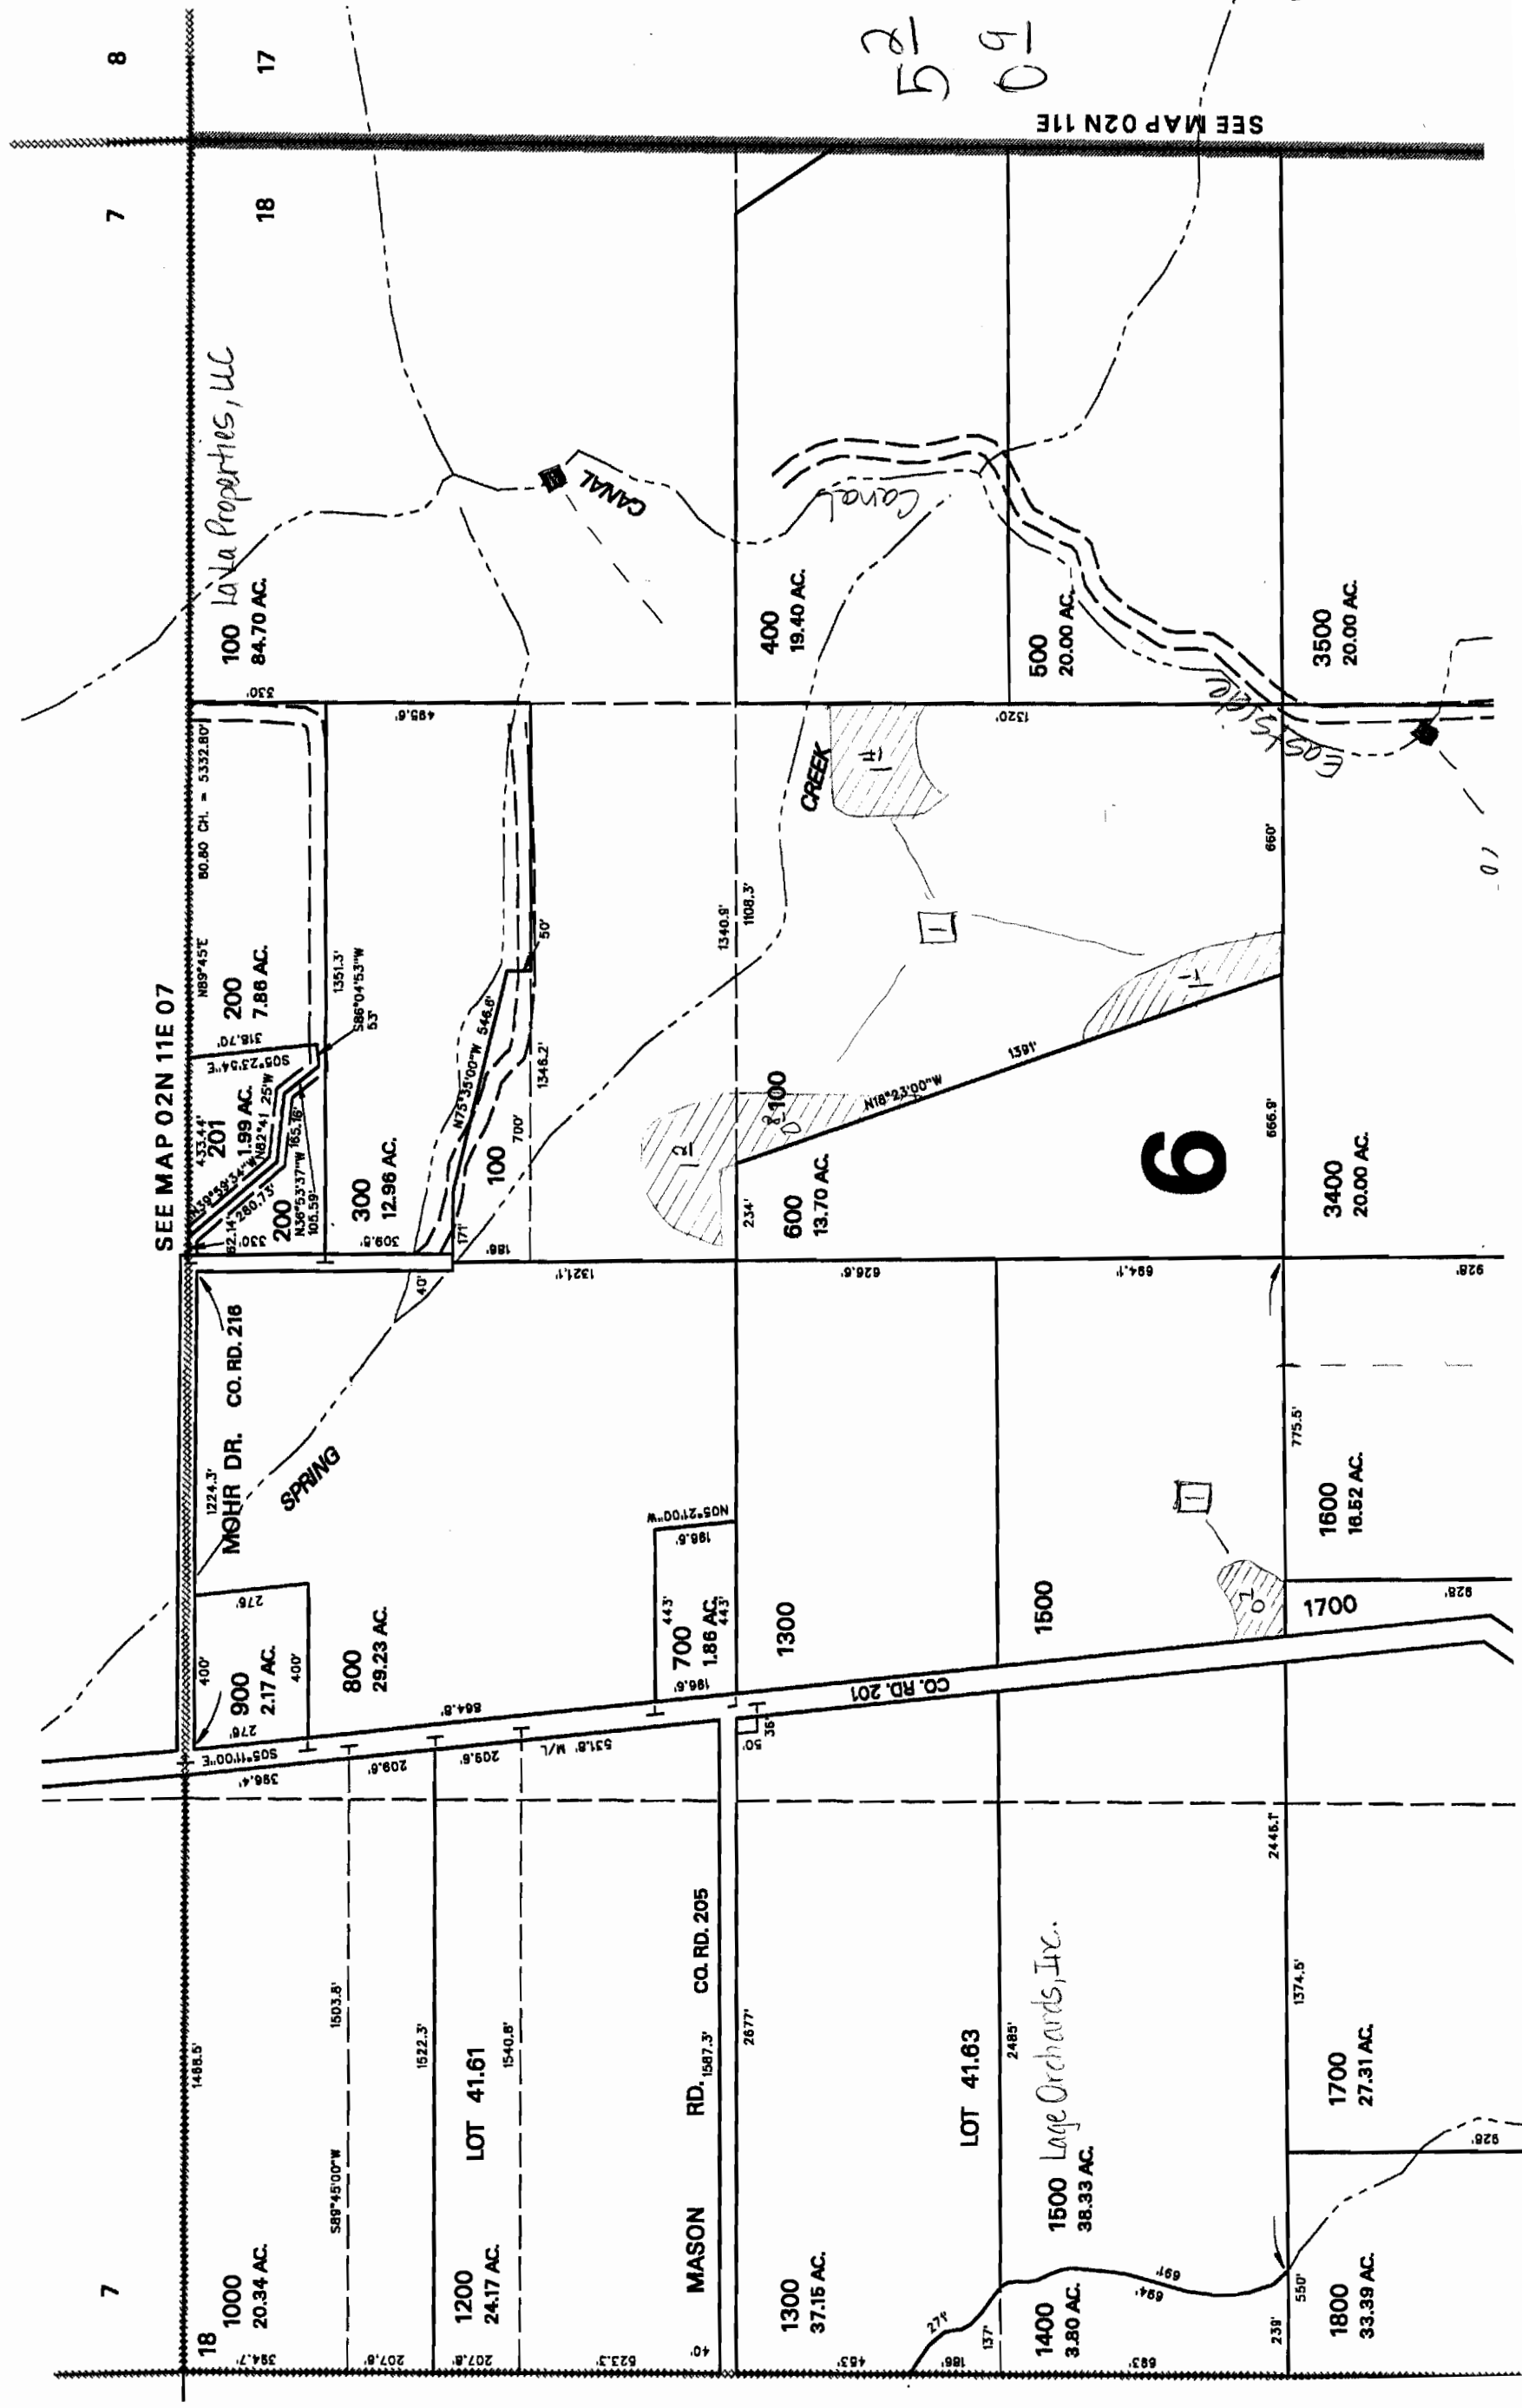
8
17
7
18
SEE MAP 02N 11E
5 2/9
0 9/1
100
84.70 AC.
LaLa Properties, LLC
CANAL
Canal
400
19.40 AC.
500
20.00 AC.
3500
20.00 AC.
East Side
SEE MAP 02N 11E 07
330'
485.6'
1320'
80.80 CH. = 5332.80'
N89°45'E
200
7.88 AC.
1351.3'
S86°04'53"W
53'
318.70'
S05°23'54"E
433.44'
201
1.99 AC.
N82°41'25"W
N39°59'34"W
286.73'
62.14'
N36°53'37"W
165.16'
105.59'
200
330'
300
12.96 AC.
309.6'
N73°35'00"W 546.6'
50'
100
700'
1346.2'
171'
186'
1340.9'
1108.3'
CREEK
1
1
1
2
2100
N18°23'00"W
1391'
660'
6
666.9'
234'
600
13.70 AC.
3400
20.00 AC.
1321.1'
626.6'
684.1'
928'
40'
CO. RD. 218
MOHR DR.
1224.3'
SPRING
N05°21'00"W
186.6'
775.5'
1600
16.52 AC.
1
2
276'
400'
900
2.17 AC.
400'
800
29.23 AC.
443'
700
1.86 AC.
443'
1300
1500
1700
928'
276'
664.8'
186.6'
CO. RD. 201
S05°11'00"E
398.4'
209.6'
209.6'
531.8' M/L
50'
36'
2446.1'
7
18
1000
20.34 AC.
1488.5'
1503.8'
S89°45'00"W
1522.3'
LOT 41.61
1540.8'
1200
24.17 AC.
MASON
RD.
1587.3'
CO. RD. 205
2677'
1300
37.15 AC.
LOT 41.63
2485'
Lage Orchards, Inc.
1500
38.33 AC.
1374.5'
1700
27.31 AC.
926'
694'
694'
1400
3.80 AC.
274'
137'
239'
550'
1800
33.39 AC.
394.7'
207.6'
207.6'
523.3'
40'
453'
186'
683'